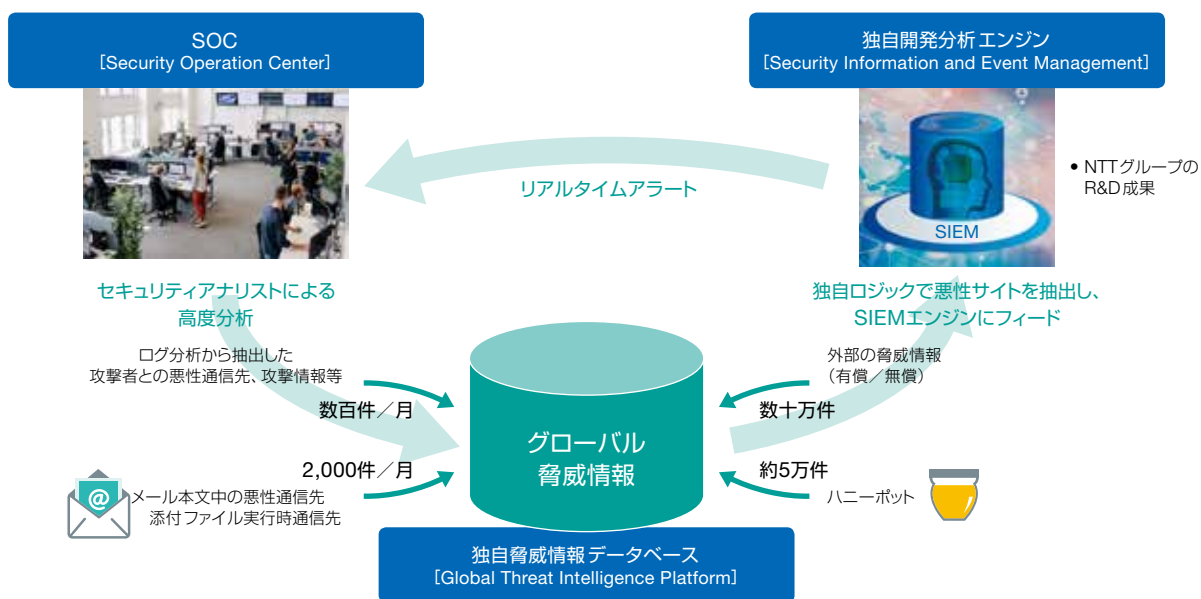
SOC
[Security Operation Center]

独自開発分析エンジン
[Security Information and Event Management]

リアルタイムアラート

SIEM

• NTTグループの R&D成果

セキュリティアナリストによる高度分析

独自ロジックで悪性サイトを抽出し、SIEMエンジンにフィード

ログ分析から抽出した攻撃者との悪性通信先、攻撃情報等

数百件／月

2,000件／月

メール本文中の悪性通信先
添付ファイル実行時通信先

グローバル
脅威情報

外部の脅威情報
（有償／無償）

数十万件

約5万件

ハニーポット

独自脅威情報データベース
[Global Threat Intelligence Platform]